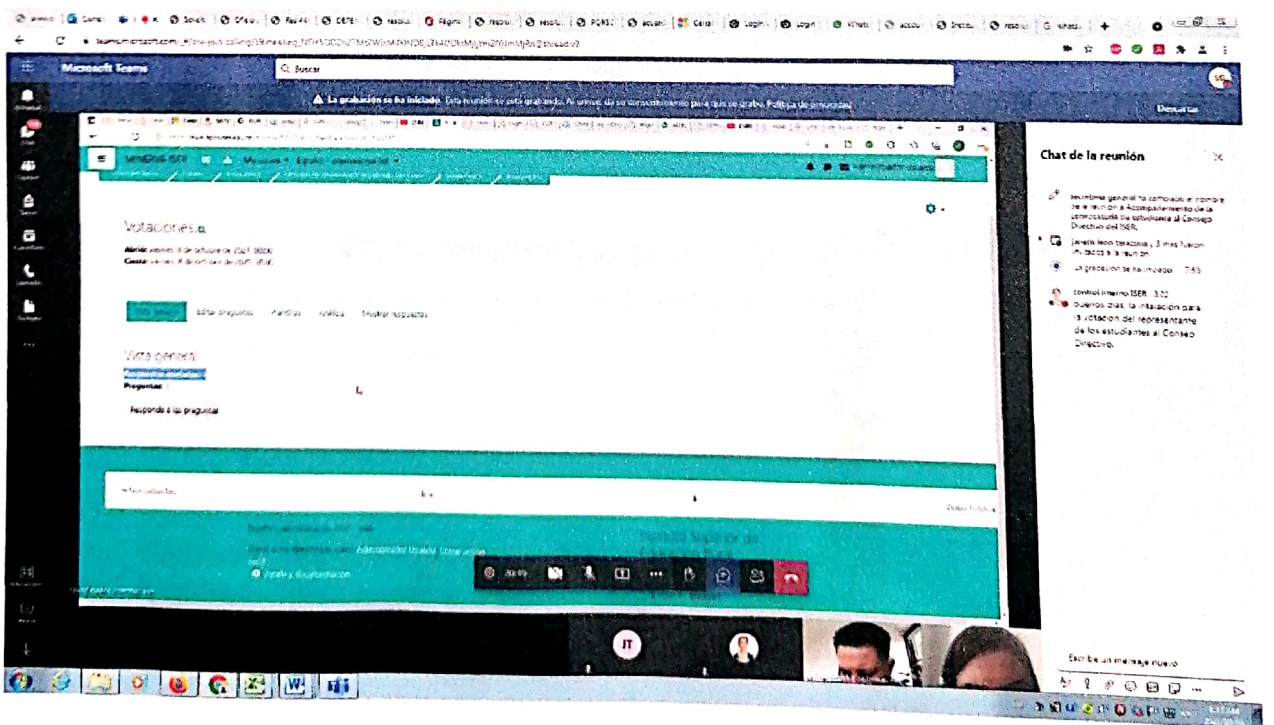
Microsoft Teams

Buscar

La grabación se ha iniciado. Esta reunión se está grabando. Al unirse, da su consentimiento para que se grabe. Política de privacidad

Descartar

Chat de la reunión

secretaria general ha cambiado el nombre de la reunión a Acompañamiento de la convocatoria de estudiantes al Consejo Directivo del ISER.

Janeth león carazona y 3 más fueron invitados a la reunión.

La grabación se ha iniciado 7:59

control interno ISER 7:32
buenos días, la instalación para la votación del representante de los estudiantes al Consejo Directivo.

Votaciones

Abrió: viernes, 8 de octubre de 2021, 00:00
Cierre: viernes, 8 de octubre de 2021, 18:00

Vista general | Editar preguntas | Plantillas | Análisis | Mostrar respuestas

Vista general

Preguntas:

Responda a las preguntas

Instituto Superior de Educación Rural

Escribe un mensaje nuevo